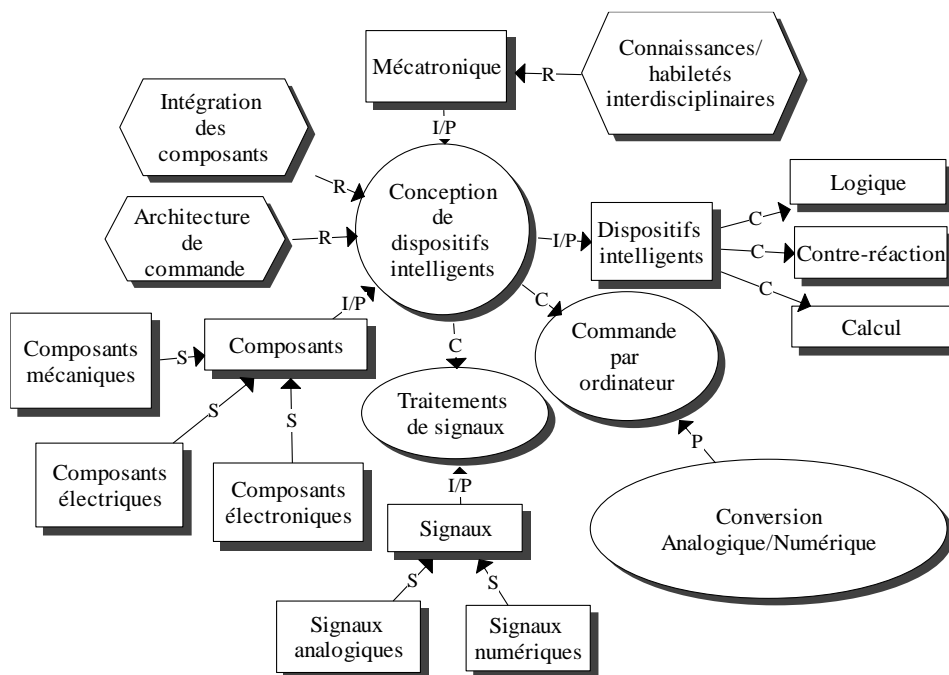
Mécatronique

R

Connaissances/ habiletés interdisciplinaires

Intégration des composants

I/P

R

Conception de dispositifs intelligents

Logique

Architecture de commande

R

I/P

Dispositifs intelligents

C

C

Contre-réaction

C

I/P

C

Calcul

Composants mécaniques

S

Composants

C

Commande par ordinateur

S

S

Traitements de signaux

P

Composants électriques

Composants électroniques

I/P

Signaux

Conversion Analogique/Numérique

S

S

Signaux analogiques

Signaux numériques